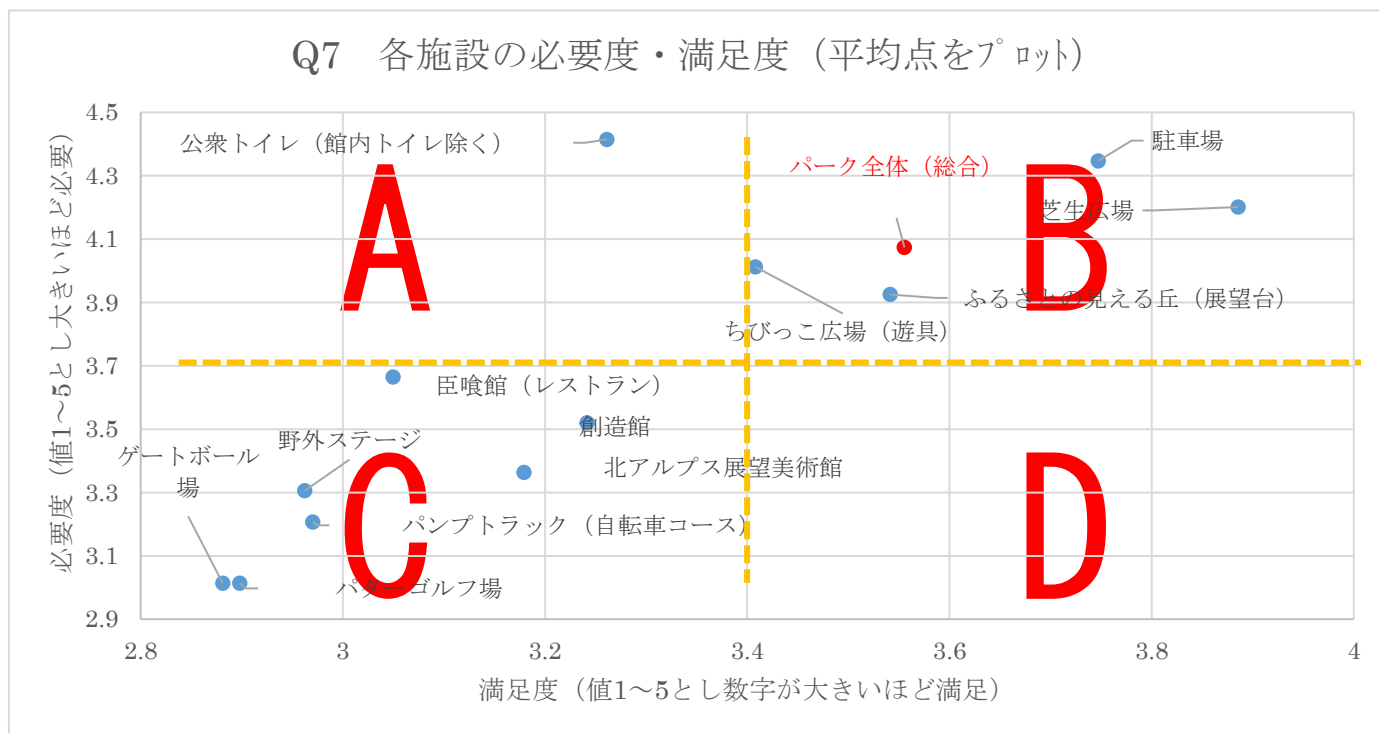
Q7　各施設の必要度・満足度（平均点をﾌﾟﾛｯﾄ）

必要度（値1～5とし大きいほど必要）

4.5
4.3
4.1
3.9
3.7
3.5
3.3
3.1
2.9

公衆トイレ（館内トイレ除く）

A

パーク全体（総合）

駐車場

芝生広場

B

ふるさとの見える丘（展望台）

ちびっこ広場（遊具）

臣喰館（レストラン）

創造館

北アルプス展望美術館

ゲートボール場

野外ステージ

C

パンプトラック（自転車コース）

パターゴルフ場

D

2.8
3
3.2
3.4
3.6
3.8
4

満足度（値1～5とし数字が大きいほど満足）